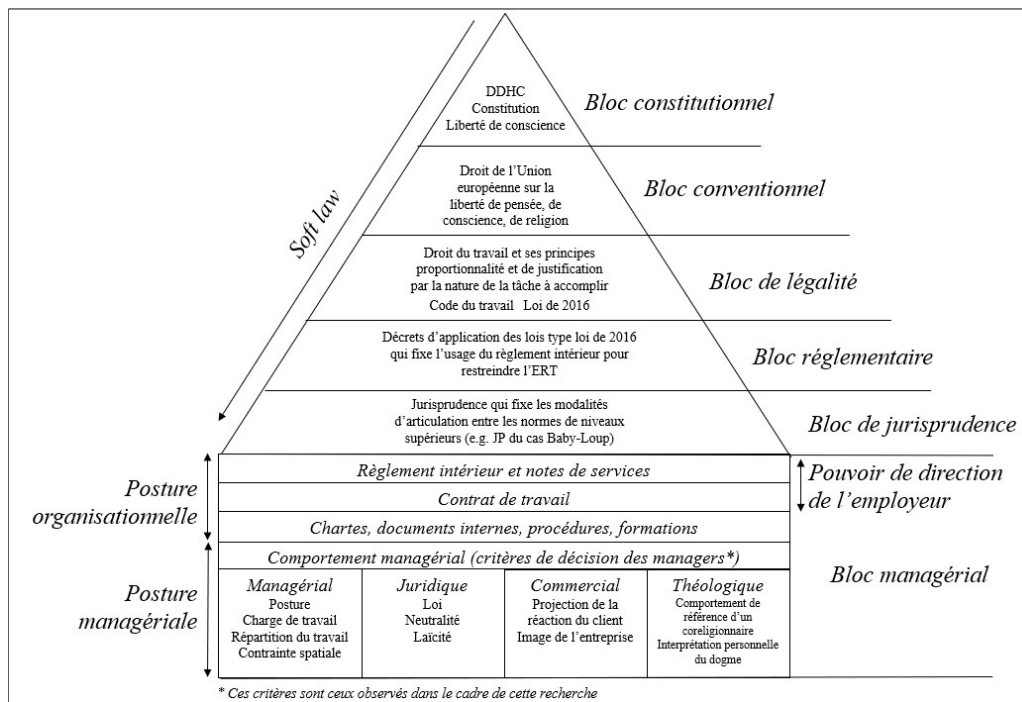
Soft law

DDHC
Constitution
Liberté de conscience

Bloc constitutionnel

Droit de l'Union européenne sur la liberté de pensée, de conscience, de religion

Bloc conventionnel

Droit du travail et ses principes proportionnalité et de justification par la nature de la tâche à accomplir
Code du travail Loi de 2016

Bloc de légalité

Décrets d'application des lois type loi de 2016 qui fixe l'usage du règlement intérieur pour restreindre l'ERT

Bloc réglementaire

Jurisprudence qui fixe les modalités d'articulation entre les normes de niveaux supérieurs (e.g. JP du cas Baby-Loup)

Bloc de jurisprudence

Posture organisationnelle

Règlement intérieur et notes de services

Contrat de travail

Chartes, documents internes, procédures, formations

Pouvoir de direction de l'employeur

Posture managériale

Comportement managérial (critères de décision des managers*)

Bloc managérial

| Managérial | Juridique | Commercial | Théologique |
|---|---|---|---|
| Posture<br>Charge de travail<br>Répartition du travail<br>Contrainte spatiale | Loi<br>Neutralité<br>Laïcité | Projection de la réaction du client<br>Image de l'entreprise | Comportement de référence d'un coreligionnaire<br>Interprétation personnelle du dogme |

* Ces critères sont ceux observés dans le cadre de cette recherche